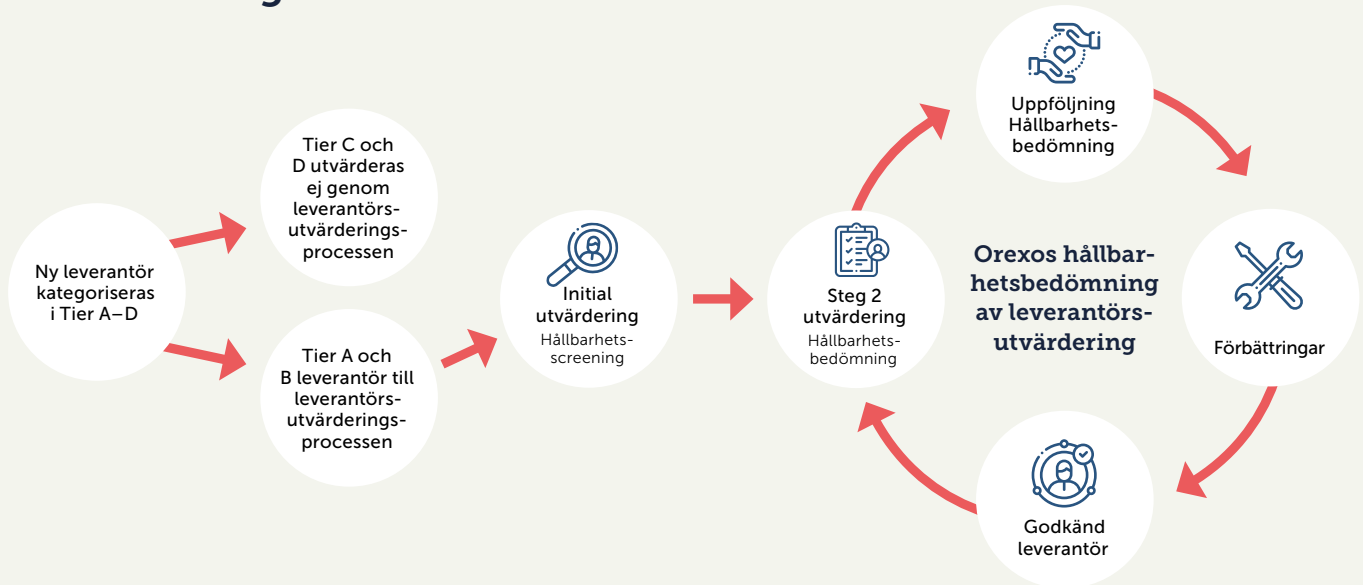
Ny leverantör kategoriseras i Tier A–D

Tier C och D utvärderas ej genom leverantörsutvärderingsprocessen

Tier A och B leverantör till leverantörsutvärderingsprocessen

Initial utvärdering
Hållbarhetsscreening

Steg 2 utvärdering
Hållbarhetsbedömning

Uppföljning Hållbarhetsbedömning

Orexos hållbarhetsbedömning av leverantörsutvärdering

Förbättringar

Godkänd leverantör